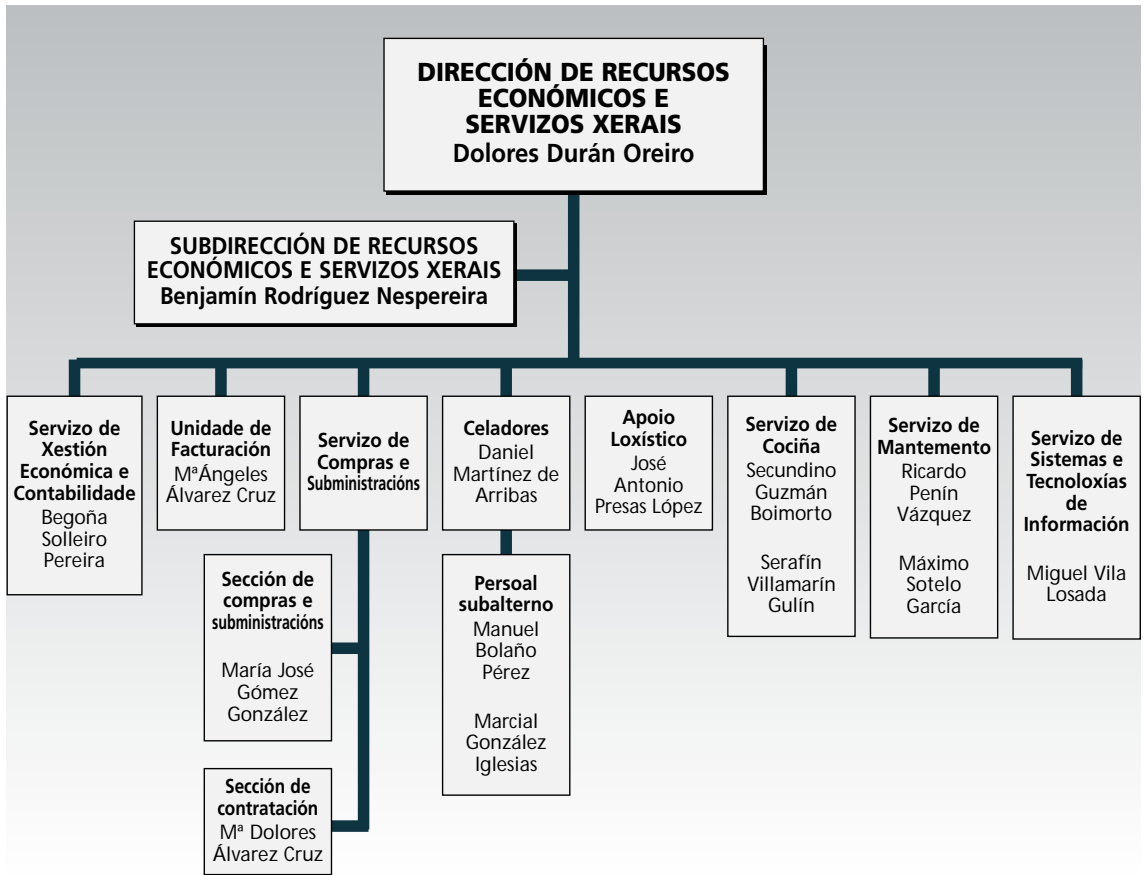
DIRECCIÓN DE RECURSOS ECONÓMICOS E SERVIZOS XERAIS
Dolores Durán Oreiro

SUBDIRECCIÓN DE RECURSOS ECONÓMICOS E SERVIZOS XERAIS
Benjamín Rodríguez Nespereira

Servizo de Xestión Económica e Contabilidade
Begoña Solleiro Pereira

Unidade de Facturación
MªÁngeles Álvarez Cruz

Servizo de Compras e Subministracións

Sección de compras e subministracións
María José Gómez González

Sección de contratación
Mª Dolores Álvarez Cruz

Celadores
Daniel Martínez de Arribas

Persoal subalterno
Manuel Bolaño Pérez

Marcial González Iglesias

Apoio Loxístico
José Antonio Presas López

Servizo de Cociña
Secundino Guzmán Boimorto

Serafín Villamarín Gulín

Servizo de Mantemento
Ricardo Penín Vázquez

Máximo Sotelo García

Servizo de Sistemas e Tecnoloxías de Información
Miguel Vila Losada